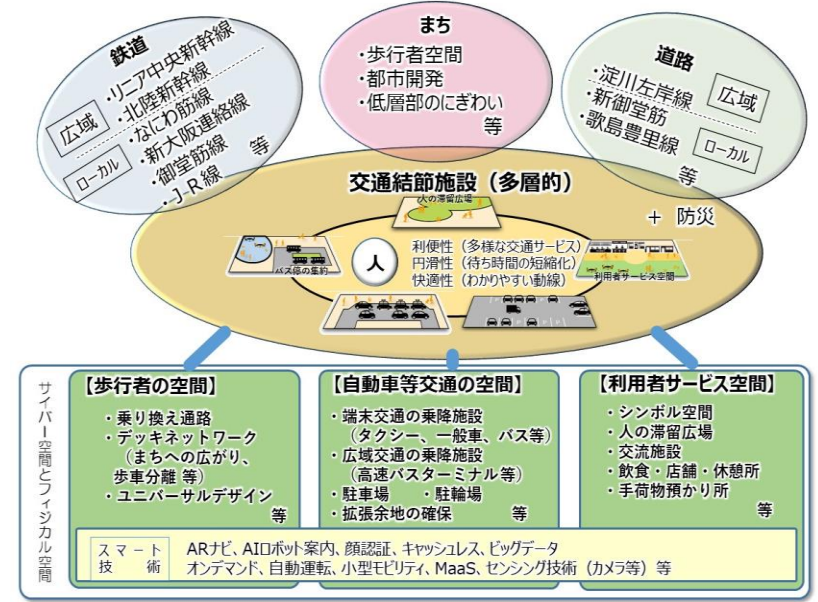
鉄道
広域
・リニア中央新幹線
・北陸新幹線
・なにわ筋線
・新大阪連絡線
ローカル
・御堂筋線
・JR線
等

まち
・歩行者空間
・都市開発
・低層部のにぎわい
等

道路
・淀川左岸線
広域
・新御堂筋
・歌島豊里線
ローカル
等

交通結節施設（多層的）
人の滞留広場
+ 防災
バス停の集約
人
利便性（多様な交通サービス）
円滑性（待ち時間の短縮化）
快適性（わかりやすい動線）
利用者サービス空間

サイバー空間とフィジカル空間

【歩行者の空間】
・乗り換え通路
・デッキネットワーク
（まちへの広がり、歩車分離 等）
・ユニバーサルデザイン
等

【自動車等交通の空間】
・端末交通の乗降施設
（タクシー、一般車、バス等）
・広域交通の乗降施設
（高速バスターミナル等）
・駐車場　・駐輪場
・拡張余地の確保
等

【利用者サービス空間】
・シンボル空間
・人の滞留広場
・交流施設
・飲食・店舗・休憩所
・手荷物預かり所
等

スマート技術
ARナビ、AIロボット案内、顔認証、キャッシュレス、ビッグデータ
オンデマンド、自動運転、小型モビリティ、MaaS、センシング技術（カメラ等）等